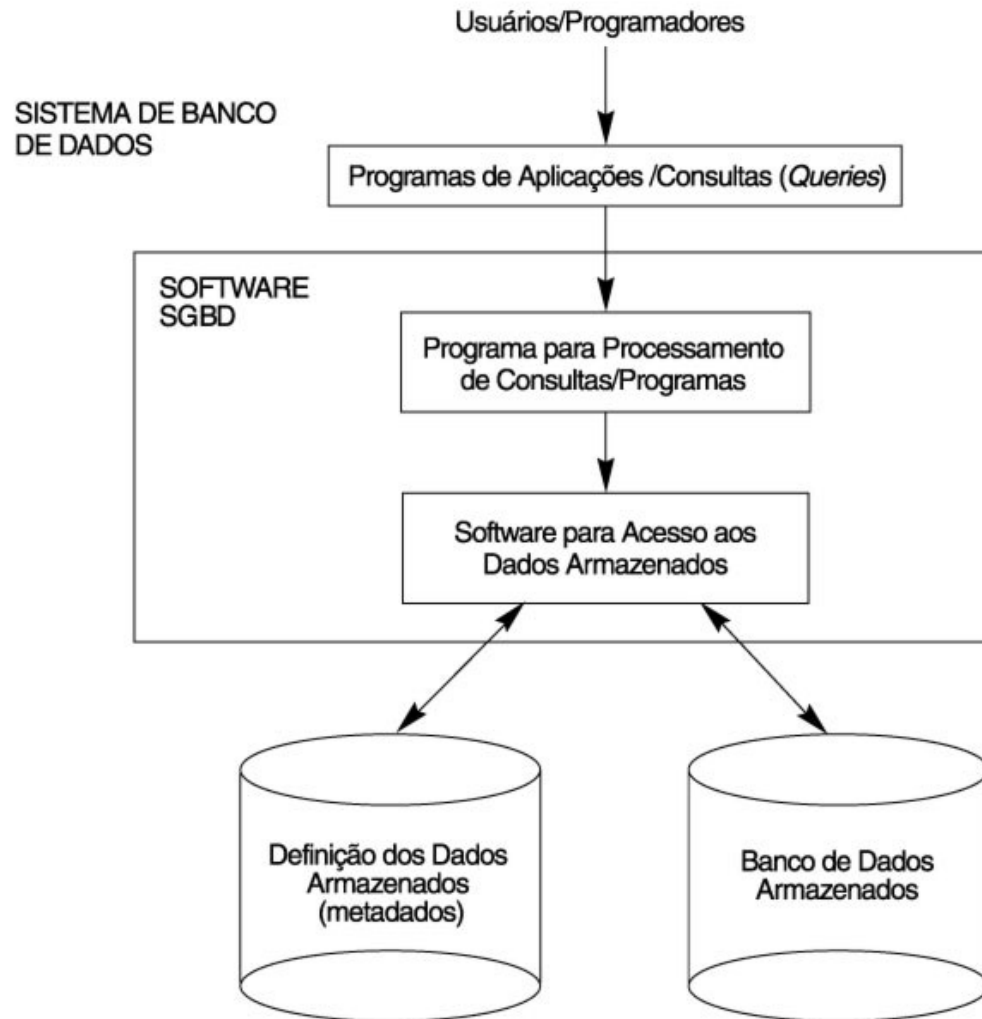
Usuários/Programadores

SISTEMA DE BANCO DE DADOS

Programas de Aplicações /Consultas (*Queries*)

SOFTWARE SGBD

Programa para Processamento de Consultas/Programas

Software para Acesso aos Dados Armazenados

Definição dos Dados Armazenados (metadados)

Banco de Dados Armazenados